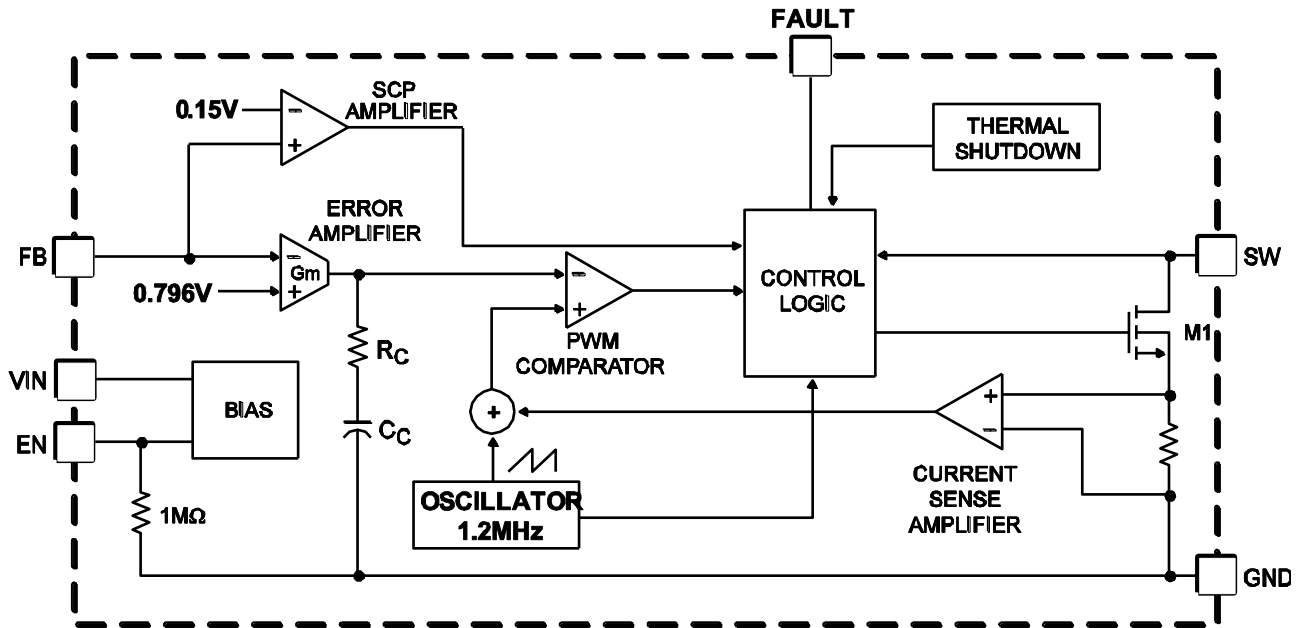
FAULT

SCP AMPLIFIER

0.15V

THERMAL SHUTDOWN

ERROR AMPLIFIER

FB

Gm

0.796V

CONTROL LOGIC

SW

PWM COMPARATOR

$R_C$

M1

VIN

BIAS

EN

$C_C$

CURRENT SENSE AMPLIFIER

OSCILLATOR 1.2MHz

1MΩ

GND